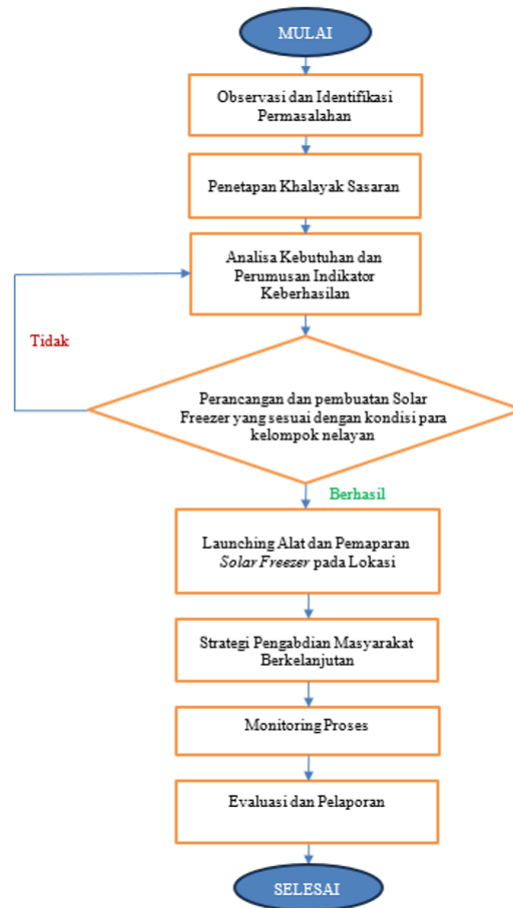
MULAI

Observasi dan Identifikasi Permasalahan

Penetapan Khalayak Sasaran

Analisa Kebutuhan dan Perumusan Indikator Keberhasilan

Tidak

Perancangan dan pembuatan Solar Freezer yang sesuai dengan kondisi para kelompok nelayan

Berhasil

Launching Alat dan Pemaparan *Solar Freezer* pada Lokasi

Strategi Pengabdian Masyarakat Berkelanjutan

Monitoring Proses

Evaluasi dan Pelaporan

SELESAI